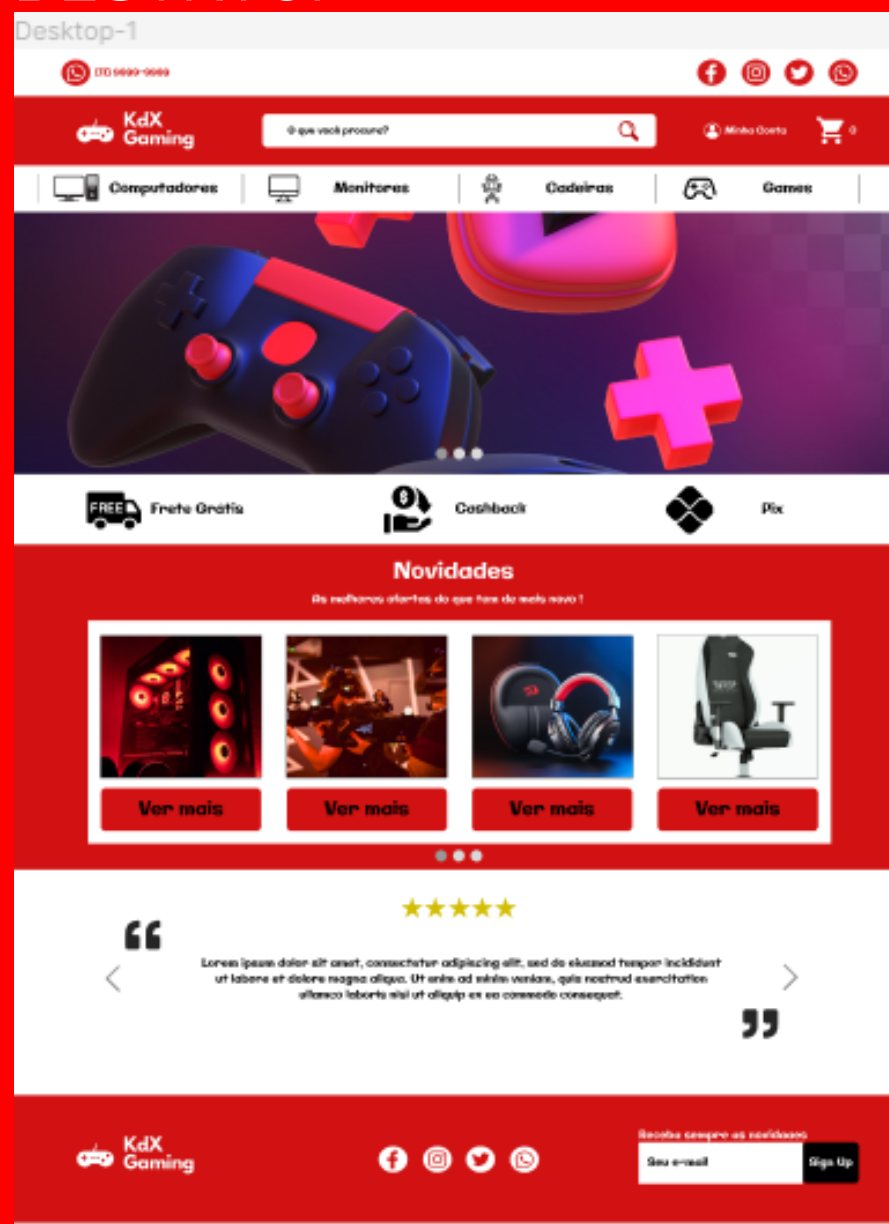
Desktop-1

(11) 9999-9999

KdX Gaming

O que você procura?

Minha Conta

0

Computadores
Monitores
Cadeiras
Games

Frete Grátis
Cashback
Pix

Novidades

As melhores ofertas do que tem de mais novo !

Ver mais
Ver mais
Ver mais
Ver mais

Lorem ipsum dolor sit amet, consectetur adipiscing elit, sed do eiusmod tempor incididunt ut labore et dolore magna aliqua. Ut enim ad minim veniam, quis nostrud exercitation ullamco laboris nisi ut aliquip ex ea commodo consequat.

KdX Gaming

Receba sempre as novidades

Seu e-mail

Sign Up